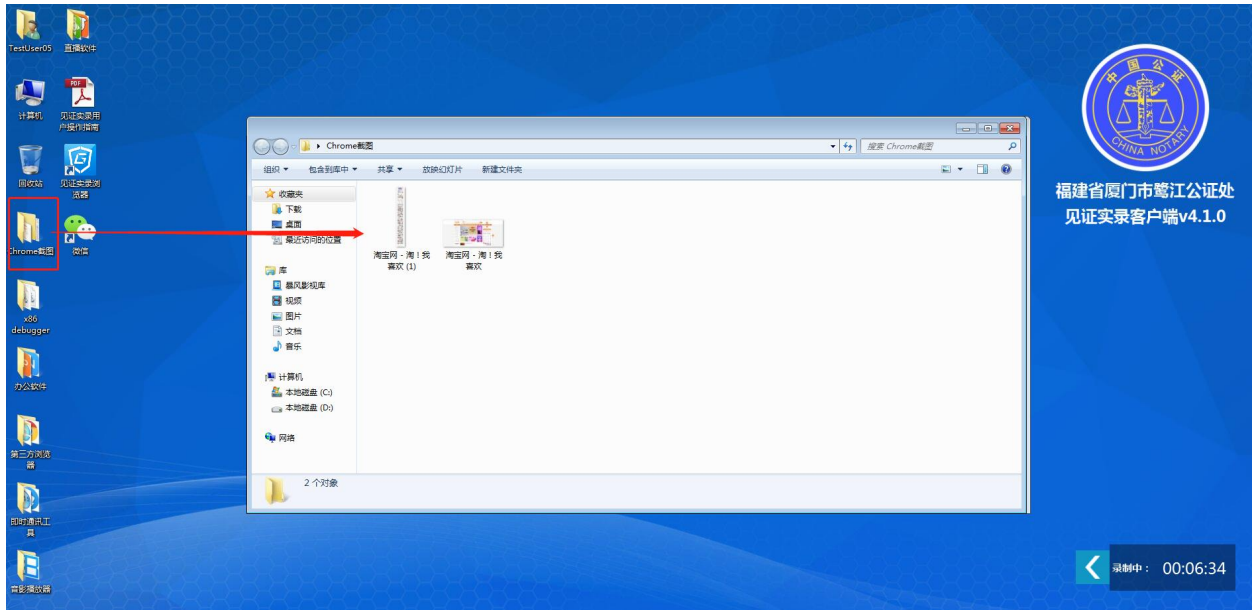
TestUser05
直播软件
计算机
见证实录用户操作指南
回收站
见证实录浏览器
Chrome截图
微信
x86 debugger
办公软件
第三方浏览器
即时通讯工具
影音播放器

Chrome截图
搜索 Chrome截图
组织 ▾
包含到库中 ▾
共享 ▾
放映幻灯片
新建文件夹
收藏夹
下载
桌面
最近访问的位置
库
暴风影视库
视频
图片
文档
音乐
计算机
本地磁盘 (C:)
本地磁盘 (D:)
网络
淘宝网 - 淘！我喜欢 (1)
淘宝网 - 淘！我喜欢
2 个对象

中国公证
CHINA NOTARY
福建省厦门市鹭江公证处
见证实录客户端v4.1.0

录制中： 00:06:34